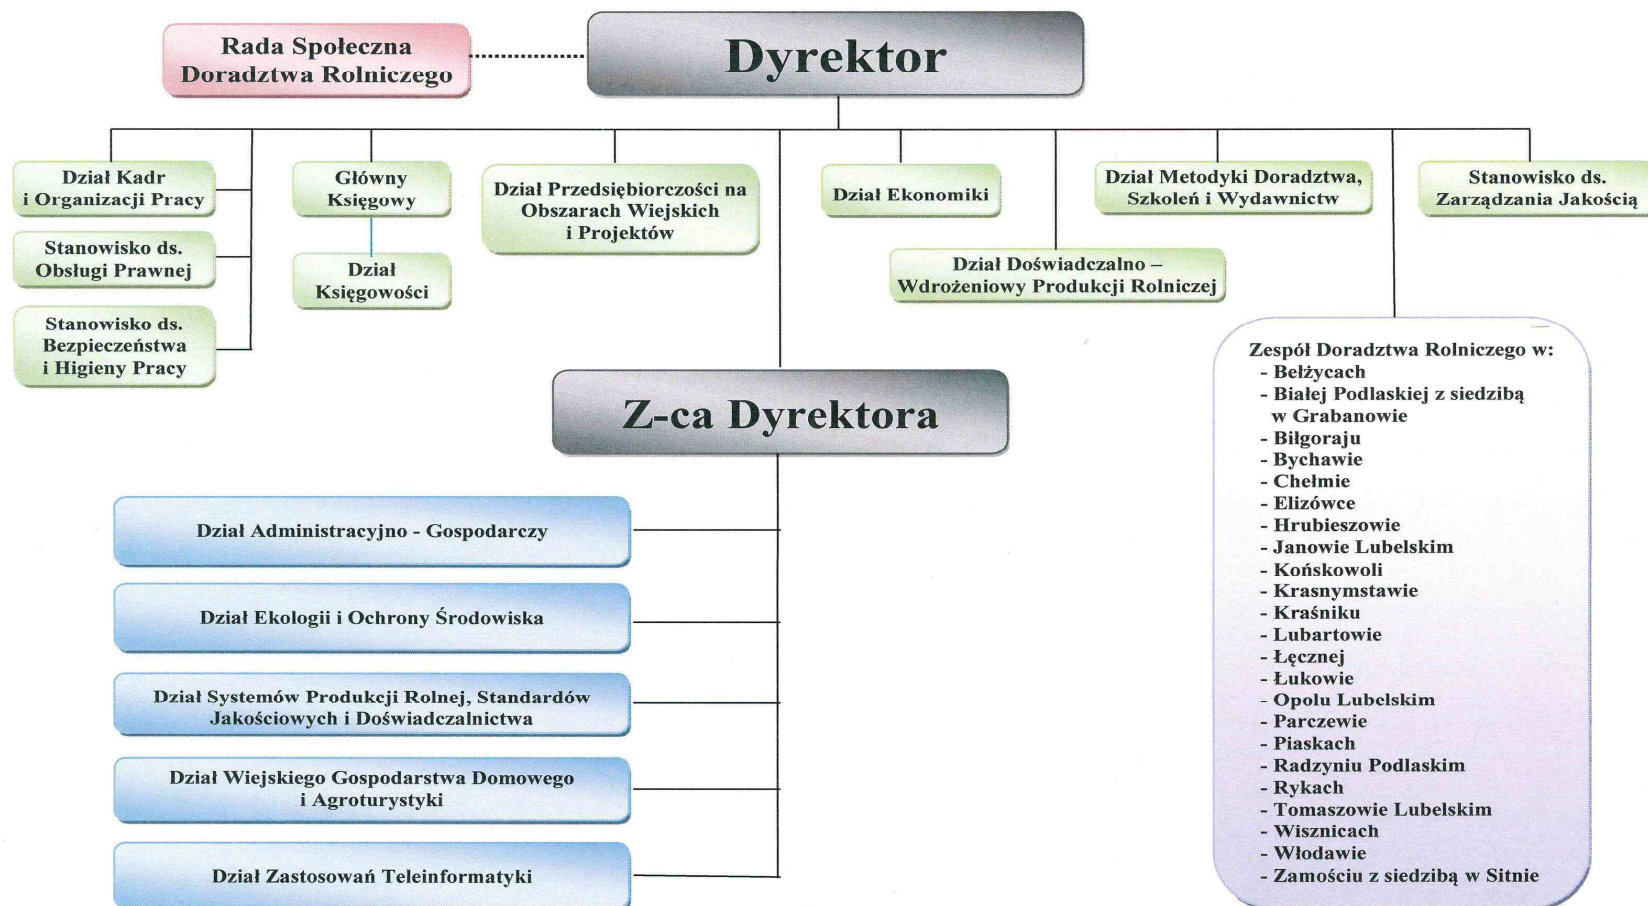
Rada Społeczna Doradztwa Rolniczego

Dyrektor

Dział Kadr i Organizacji Pracy

Stanowisko ds. Obsługi Prawnej

Stanowisko ds. Bezpieczeństwa i Higieny Pracy

Główny Księgowy

Dział Księgowości

Dział Przedsiębiorczości na Obszarach Wiejskich i Projektów

Dział Ekonomiki

Dział Doświadczalno – Wdrożeniowy Produkcji Rolniczej

Dział Metodyki Doradztwa, Szkoleń i Wydawnictw

Stanowisko ds. Zarządzania Jakością

Zespół Doradztwa Rolniczego w:
- Bełżycach
- Białej Podlaskiej z siedzibą w Grabanowie
- Biłgoraju
- Bychawie
- Chełmie
- Elizówce
- Hrubieszowie
- Janowie Lubelskim
- Końskowoli
- Krasnymstawie
- Kraśniku
- Lubartowie
- Łęcznej
- Łukowie
- Opolu Lubelskim
- Parczewie
- Piaskach
- Radzyniu Podlaskim
- Rykach
- Tomaszowie Lubelskim
- Wisznicach
- Włodawie
- Zamościu z siedzibą w Sitnie

Z-ca Dyrektora

Dział Administracyjno - Gospodarczy

Dział Ekologii i Ochrony Środowiska

Dział Systemów Produkcji Rolnej, Standardów Jakościowych i Doświadczalnictwa

Dział Wiejskiego Gospodarstwa Domowego i Agroturystyki

Dział Zastosowań Teleinformatyki